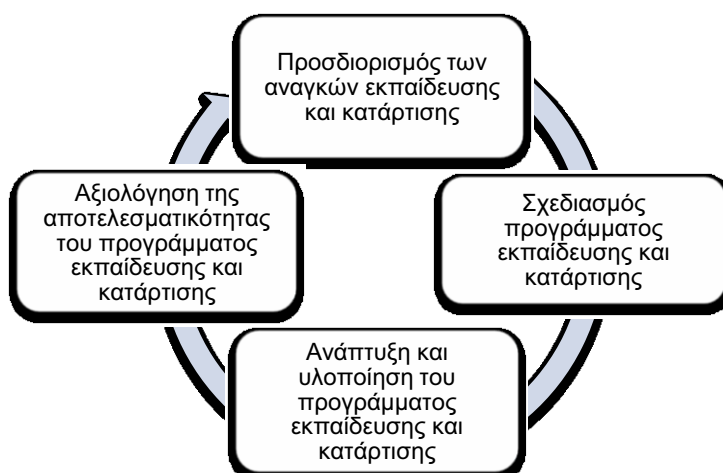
Προσδιορισμός των αναγκών εκπαίδευσης και κατάρτισης

Σχεδιασμός προγράμματος εκπαίδευσης και κατάρτισης

Ανάπτυξη και υλοποίηση του προγράμματος εκπαίδευσης και κατάρτισης

Αξιολόγηση της αποτελεσματικότητας του προγράμματος εκπαίδευσης και κατάρτισης